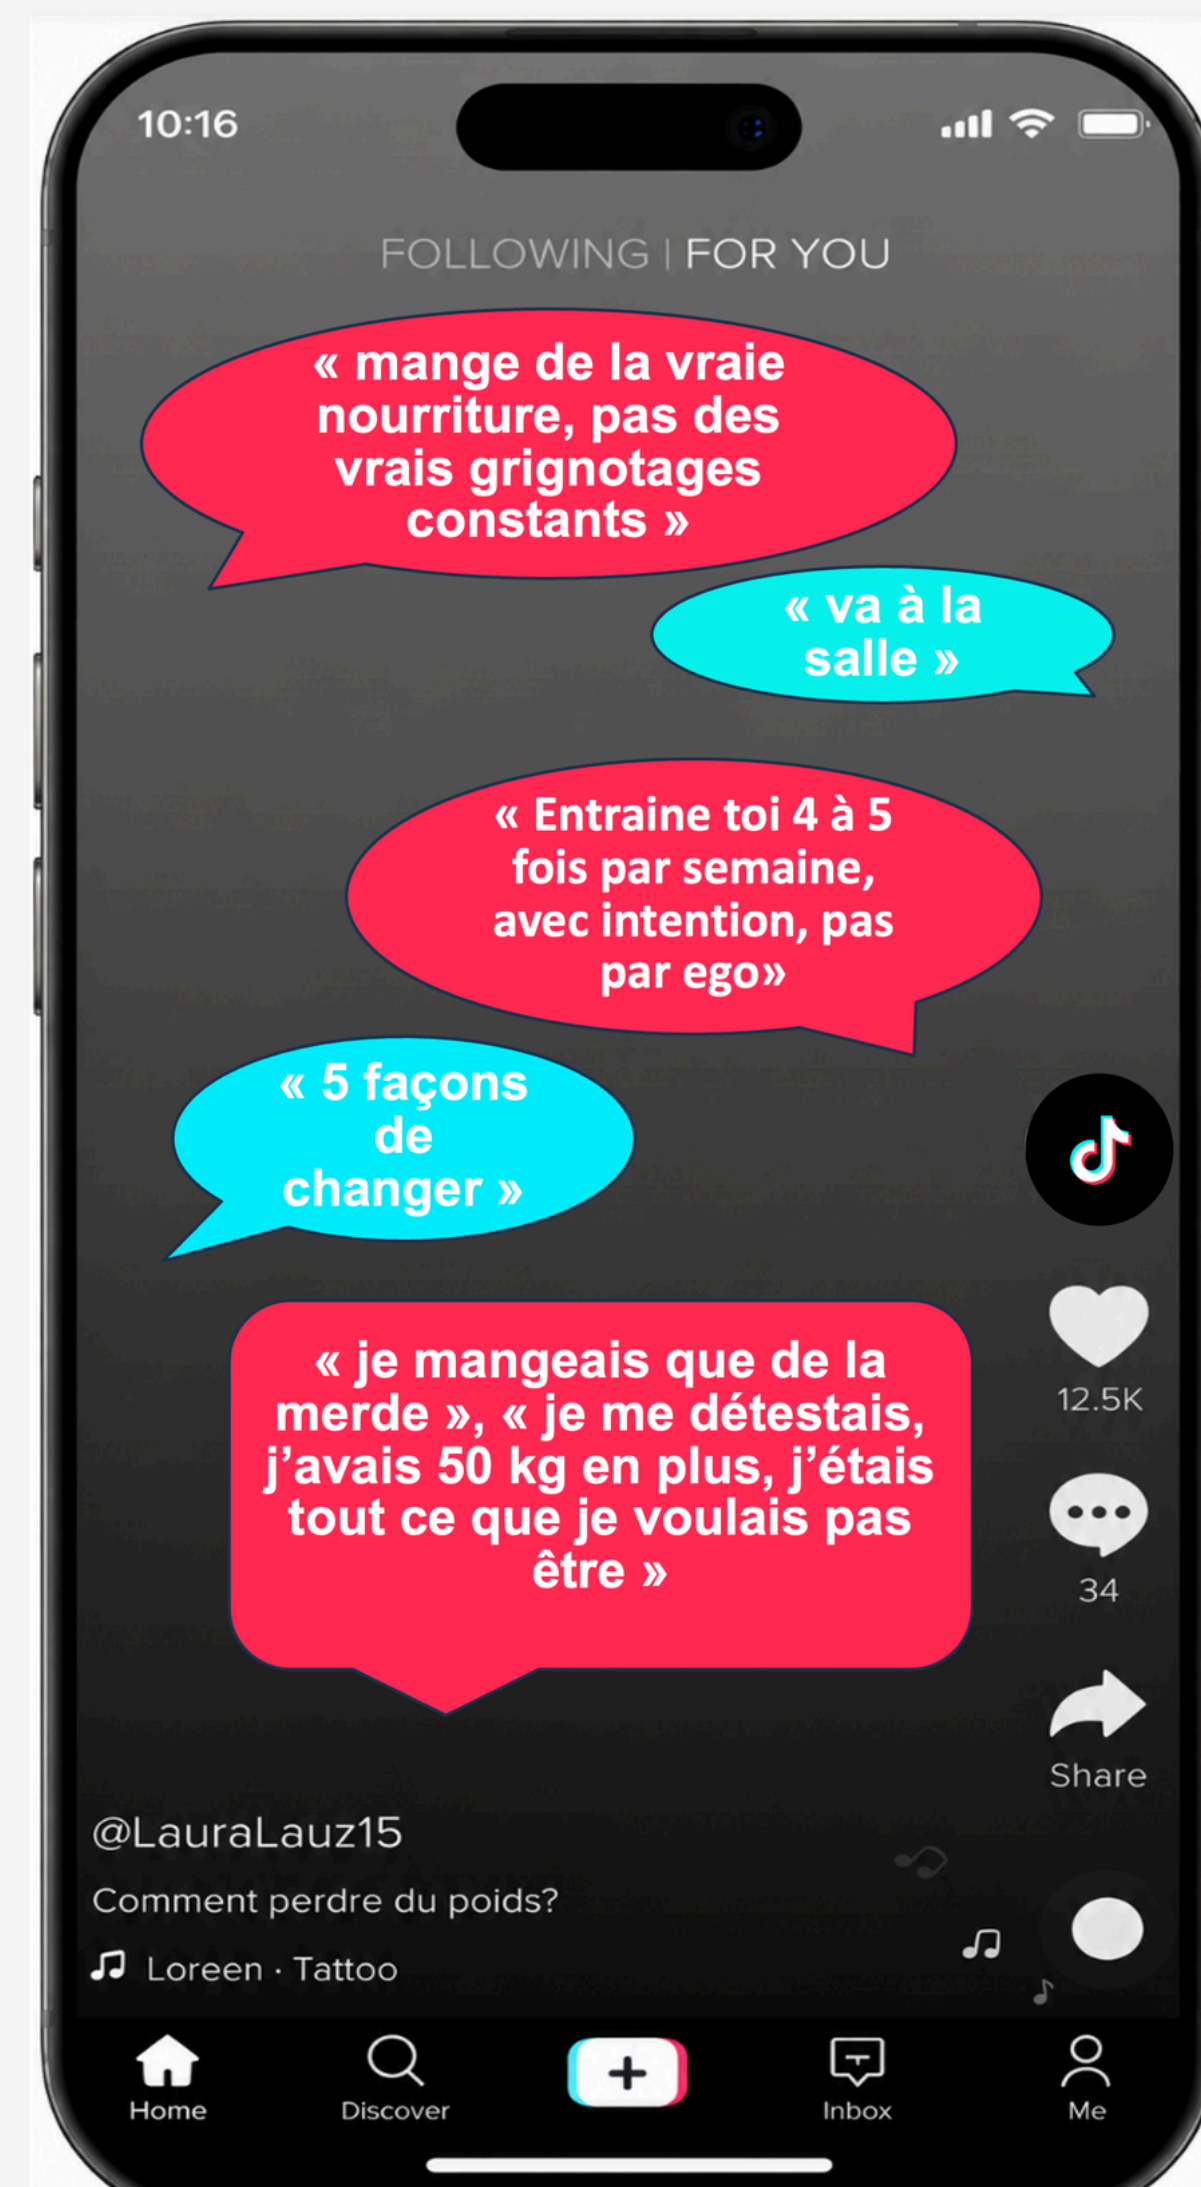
10:16

FOLLOWING | FOR YOU

« mange de la vraie nourriture, pas des vrais grignotages constants »

« va à la salle »

« Entraine toi 4 à 5 fois par semaine, avec intention, pas par ego»

« 5 façons de changer »

« je mangeais que de la merde », « je me détestais, j'avais 50 kg en plus, j'étais tout ce que je voulais pas être »

12.5K

34

Share

@LauraLauz15

Comment perdre du poids?

Loreen · Tattoo

Home

Discover

+

Inbox

Me